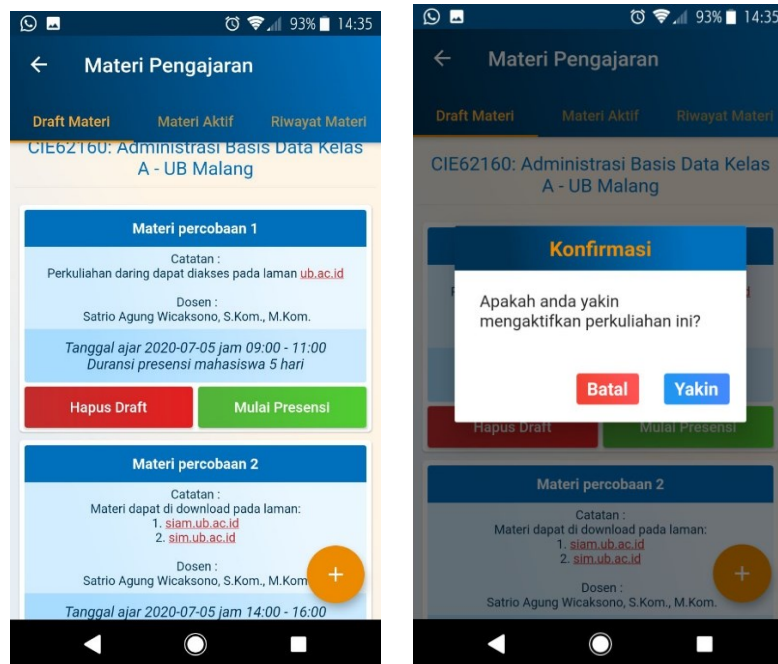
93% 14:35

Materi Pengajaran

Draft Materi
Materi Aktif
Riwayat Materi

CIE62160: Administrasi Basis Data Kelas A - UB Malang

Materi percobaan 1

Catatan :
Perkuliahan daring dapat diakses pada laman ub.ac.id

Dosen :
Satrio Agung Wicaksono, S.Kom., M.Kom.

Tanggal ajar 2020-07-05 jam 09:00 - 11:00
Durasi presensi mahasiswa 5 hari

Hapus Draft
Mulai Presensi

Materi percobaan 2

Catatan :
Materi dapat di download pada laman:
1. siam.ub.ac.id
2. sim.ub.ac.id

Dosen :
Satrio Agung Wicaksono, S.Kom., M.Kom

Tanggal ajar 2020-07-05 jam 14:00 - 16:00

+

93% 14:35

Materi Pengajaran

Draft Materi
Materi Aktif
Riwayat Materi

CIE62160: Administrasi Basis Data Kelas A - UB Malang

Konfirmasi

Apakah anda yakin mengaktifkan perkuliahan ini?

Batal
Yakin

Hapus Draft
Mulai Presensi

Materi percobaan 2

Catatan :
Materi dapat di download pada laman:
1. siam.ub.ac.id
2. sim.ub.ac.id

Dosen :
Satrio Agung Wicaksono, S.Kom., M.Kom.

+